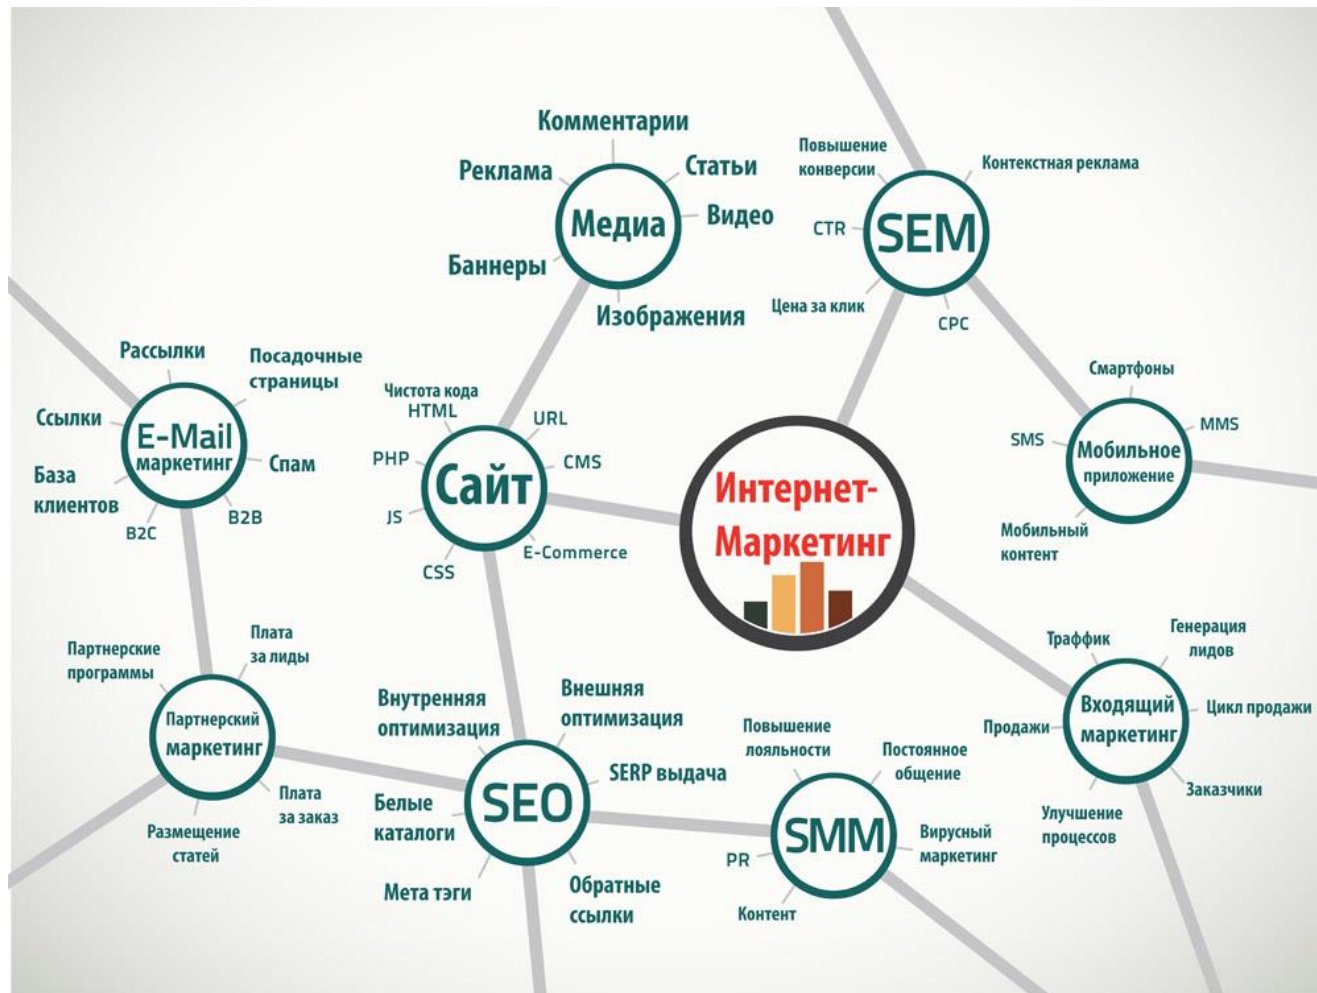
Комментарии
Реклама
Статьи
Медиа
Видео
Баннеры
Изображения

Повышение конверсии
Контекстная реклама
CTR
SEM
Цена за клик
CPC

Рассылки
Посадочные страницы
Ссылки
E-Mail маркетинг
Спам
База клиентов
B2C
B2B

Чистота кода HTML
URL
PHP
Сайт
CMS
JS
E-Commerce
CSS

Интернет-Маркетинг

Смартфоны
SMS
Мобильное приложение
MMS
Мобильный контент

Партнерские программы
Плата за лиды
Партнерский маркетинг
Плата за заказ
Размещение статей

Внутренняя оптимизация
Внешняя оптимизация
SERP выдача
Белые каталоги
SEO
Мета тэги
Обратные ссылки

Повышение лояльности
Постоянное общение
SMM
Вирусный маркетинг
PR
Контент

Траффик
Генерация лидов
Продажи
Входящий маркетинг
Цикл продажи
Заказчики
Улучшение процессов